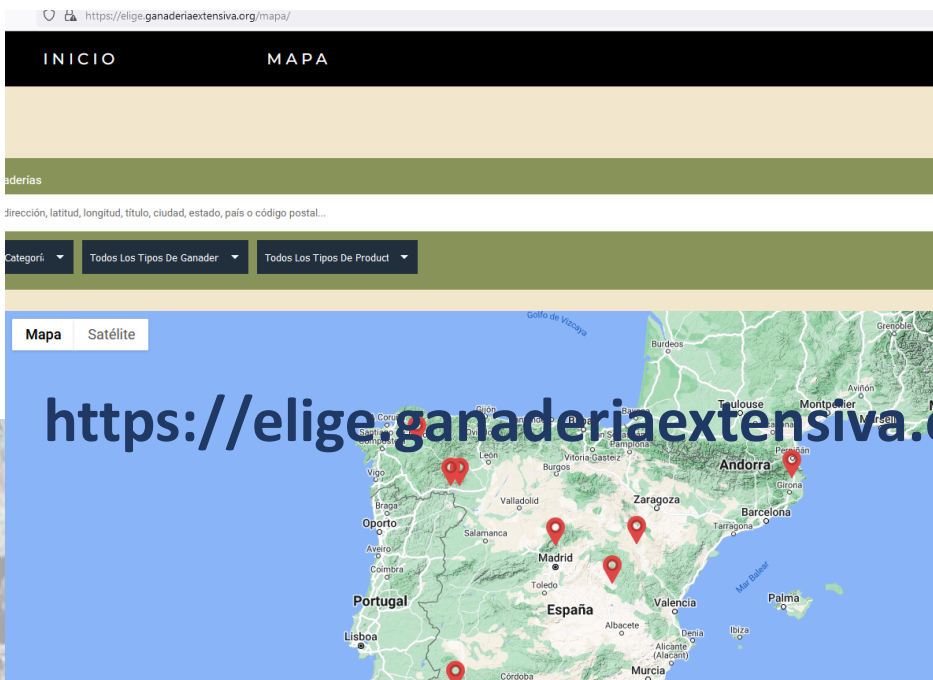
https://elige.ganaderiaextensiva.org/mapa/

INICIO MAPA

aderías

dirección, latitud, longitud, título, ciudad, estado, país o código postal...

Categorí | Todos Los Tipos De Ganader | Todos Los Tipos De Product

Mapa Satélite

Golfo de Vizcaya

Burdeos

Toulouse

Montpellier

Grenoble

Aviñón

Marsella

Perpiñán

Andorra

Girona

Gijón

Compostela

León

Burgos

Vitoria-Gasteiz

Vigo

Zaragoza

Valladolid

Braga

Barcelona

Tarragona

Oporto

Salamanca

Aveiro

Madrid

Coimbra

Toledo

Mar Balear

Portugal

España

Valencia

Palma

Lisboa

Albacete

Ibiza

Denia

Alicante (Alacant)

Murcia

Córdoba

https://elige.ganaderiaextensiva.o